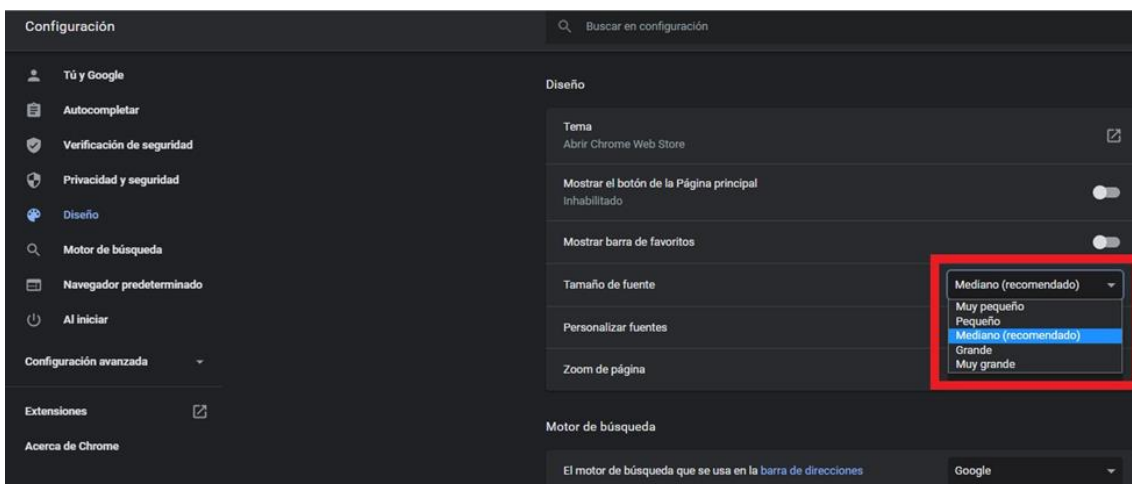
Configuración

Buscar en configuración

Tú y Google

Autocompletar

Verificación de seguridad

Privacidad y seguridad

Diseño

Motor de búsqueda

Navegador predeterminado

Al iniciar

Configuración avanzada

Extensiones

Acerca de Chrome

Diseño

Tema
Abrir Chrome Web Store

Mostrar el botón de la Página principal
Inhabilitado

Mostrar barra de favoritos

Tamaño de fuente

Mediano (recomendado)

Muy pequeño
Pequeño
Mediano (recomendado)
Grande
Muy grande

Personalizar fuentes

Zoom de página

Motor de búsqueda

El motor de búsqueda que se usa en la barra de direcciones

Google